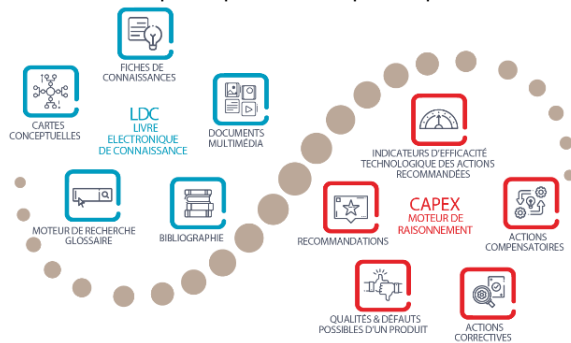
FICHES DE CONNAISSANCES

CARTES CONCEPTUELLES

LDC
LIVRE ELECTRONIQUE DE CONNAISSANCE

DOCUMENTS MULTIMÉDIA

MOTEUR DE RECHERCHE GLOSSAIRE

BIBLIOGRAPHIE

INDICATEURS D'EFFICACITÉ TECHNOLOGIQUE DES ACTIONS RECOMMANDÉES

RECOMMANDATIONS

CAPEX
MOTEUR DE RAISONNEMENT

ACTIONS COMPENSATOIRES

QUALITÉS & DÉFAUTS POSSIBLES D'UN PRODUIT

ACTIONS CORRECTIVES